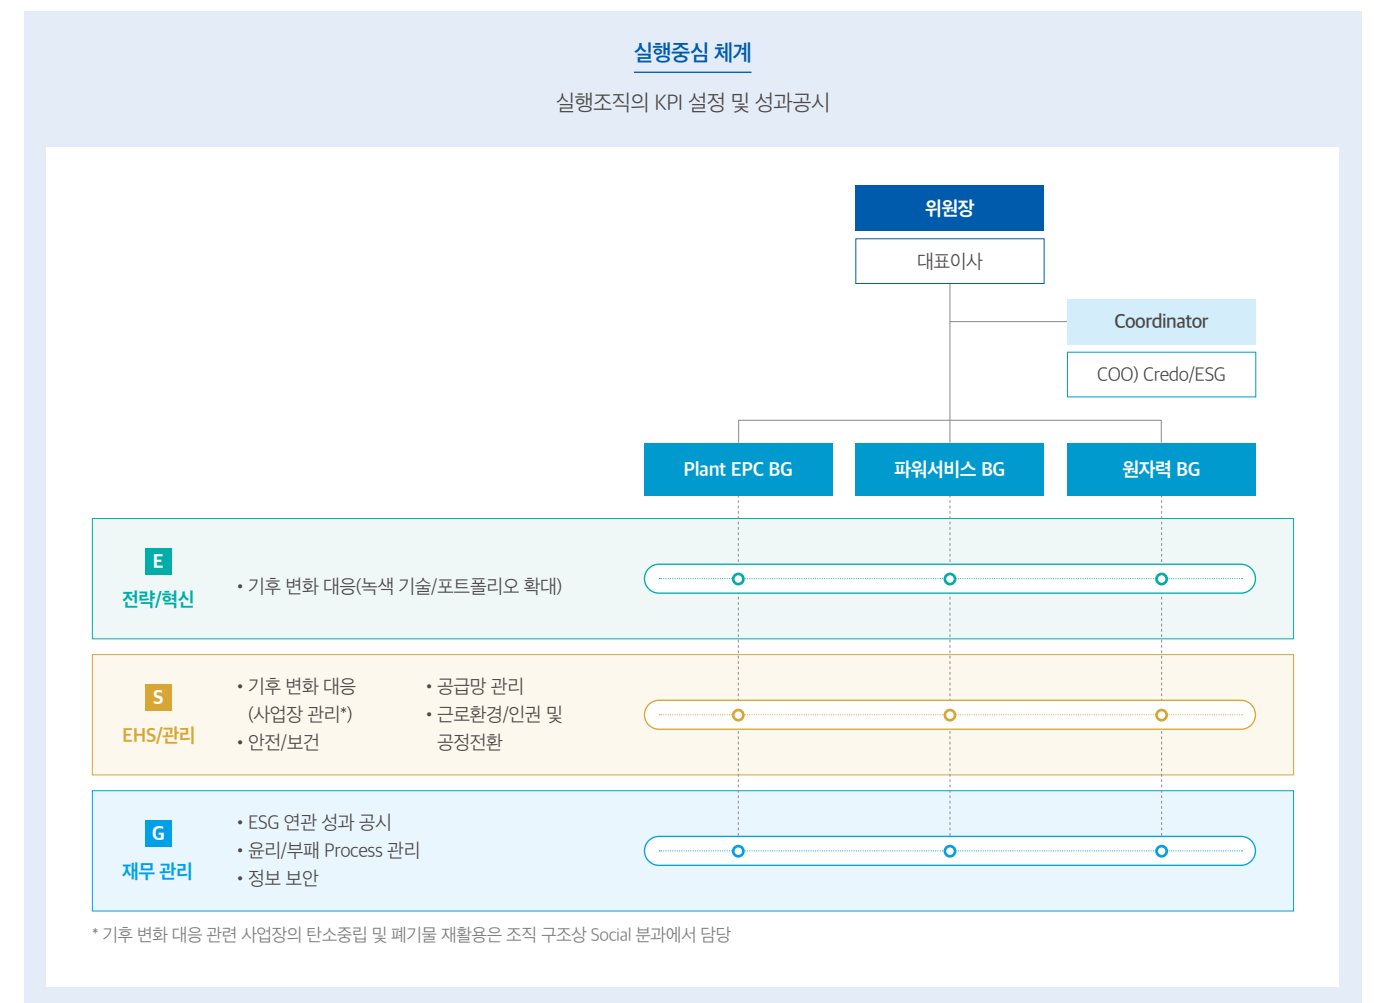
실행중심 체계

실행조직의 KPI 설정 및 성과공시

위원장

대표이사

Coordinator

COO) Credo/ESG

Plant EPC BG

파워서비스 BG

원자력 BG

E
전략/혁신

• 기후 변화 대응(녹색 기술/포트폴리오 확대)

S
EHS/관리

• 기후 변화 대응 (사업장 관리*)
• 안전/보건

• 공급망 관리
• 근로환경/인권 및 공정전환

G
재무 관리

• ESG 연관 성과 공시
• 윤리/부패 Process 관리
• 정보 보안

* 기후 변화 대응 관련 사업장의 탄소중립 및 폐기물 재활용은 조직 구조상 Social 분과에서 담당